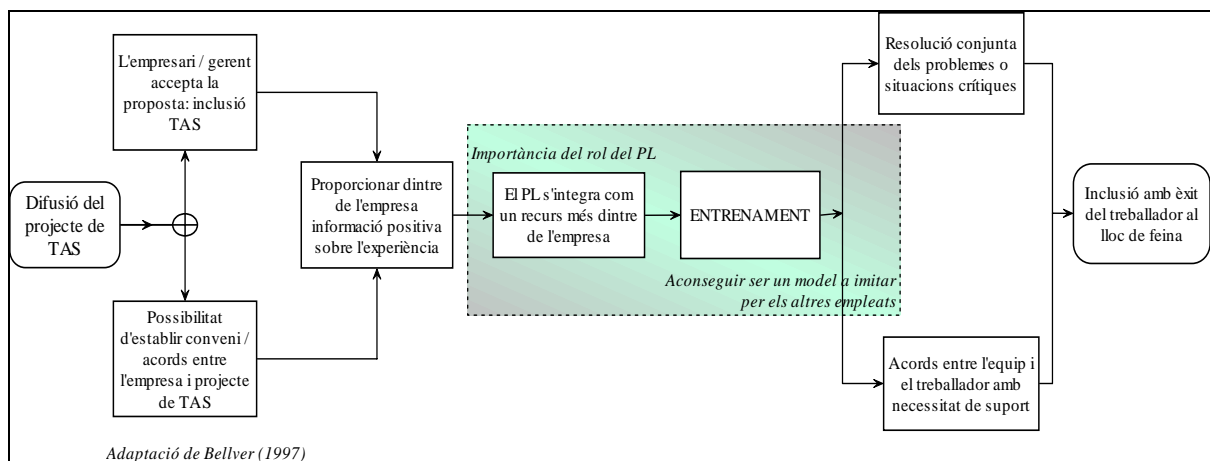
L'empresari / gerent accepta la proposta: inclusió TAS

Difusió del projecte de TAS

Possibilitat d'establir conveni / acords entre l'empresa i projecte de TAS

Proporcionar dintre de l'empresa informació positiva sobre l'experiència

Importància del rol del PL

El PL s'integra com un recurs més dintre de l'empresa

ENTRENAMENT

Aconseguir ser un model a imitar per els altres empleats

Resolució conjunta dels problemes o situacions crítiques

Acords entre l'equip i el treballador amb necessitat de suport

Inclusió amb èxit del treballador al lloc de feina

Adaptació de Bellver (1997)